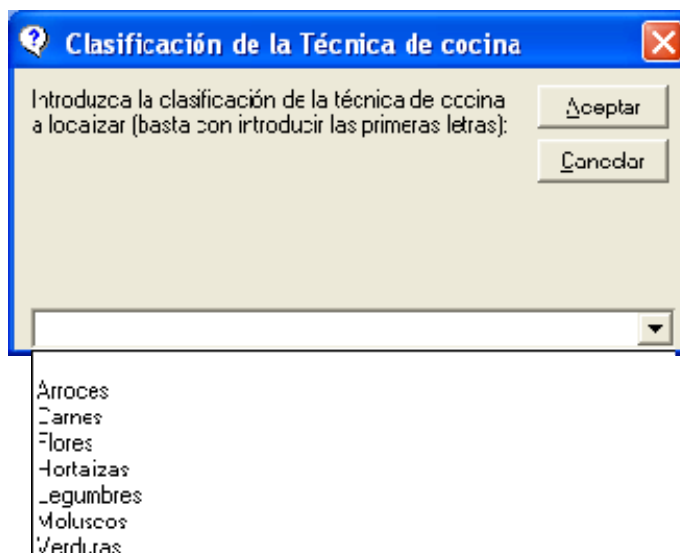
Clasificación de la Técnica de cocina

Introduzca la clasificación de la técnica de cocina a localizar (basta con introducir las primeras letras):

Aceptar

Cancelar

Arroces
Carnes
Flores
Hortalizas
Legumbres
Moluscos
Verduras